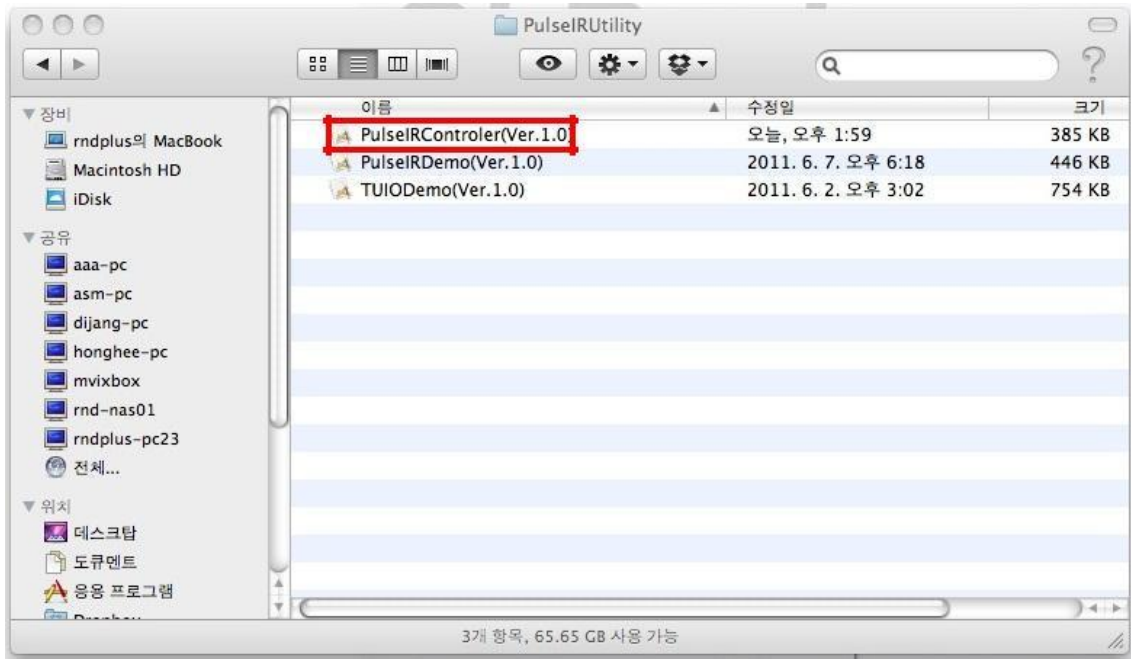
PulseIRUtility

▼ 장비
rndplus의 MacBook
Macintosh HD
iDisk

▼ 공유
aaa-pc
asm-pc
dijang-pc
honghee-pc
mvixbox
rnd-nas01
rndplus-pc23
전체...

▼ 위치
데스크탑
도큐멘트
응용 프로그램
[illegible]

| 이름 | 수정일 | 크기 |
|---|---|---|
| PulseIRControler(Ver.1.0) | 오늘, 오후 1:59 | 385 KB |
| PulseIRDemo(Ver.1.0) | 2011. 6. 7. 오후 6:18 | 446 KB |
| TUIODemo(Ver.1.0) | 2011. 6. 2. 오후 3:02 | 754 KB |

3개 항목, 65.65 GB 사용 가능